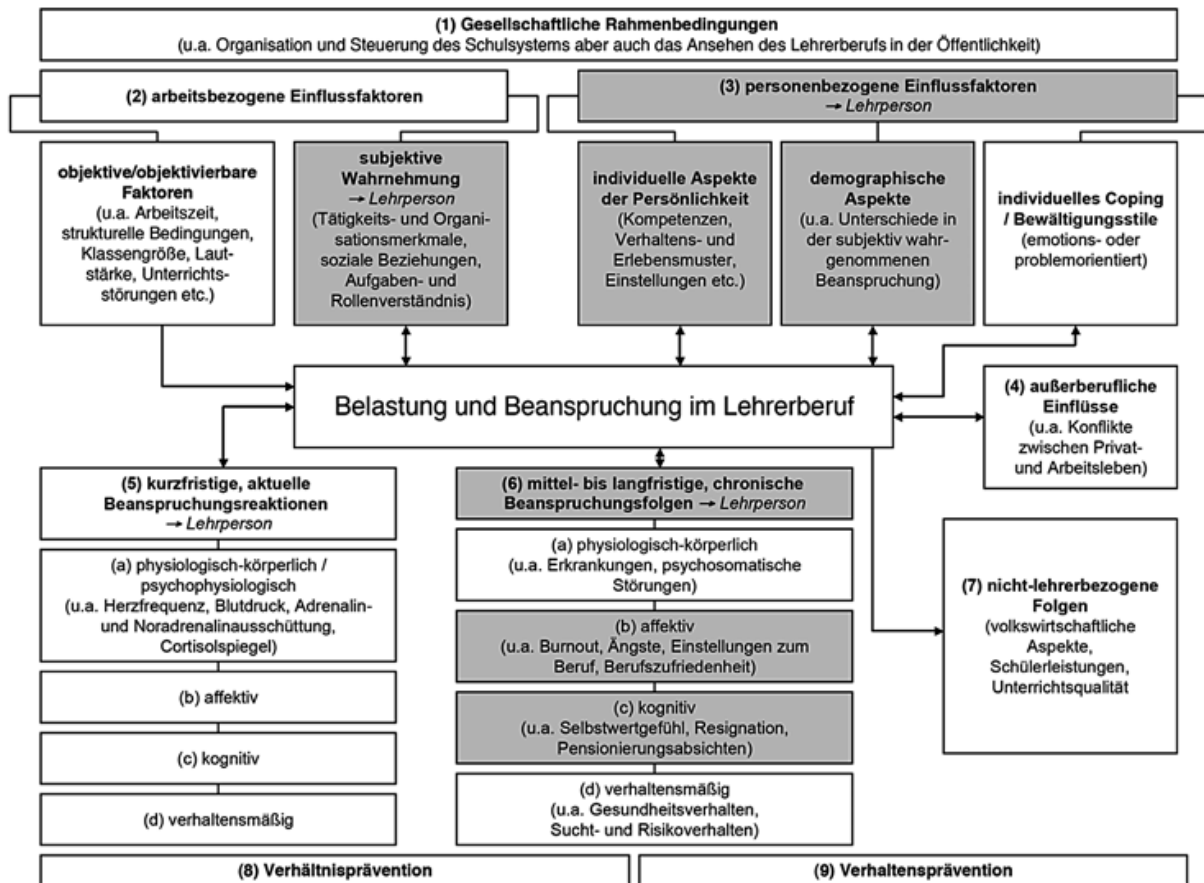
(1) Gesellschaftliche Rahmenbedingungen
(u.a. Organisation und Steuerung des Schulsystems aber auch das Ansehen des Lehrerberufs in der Öffentlichkeit)

(2) arbeitsbezogene Einflussfaktoren

(3) personenbezogene Einflussfaktoren
→ Lehrperson

objektive/objektivierbare Faktoren
(u.a. Arbeitszeit, strukturelle Bedingungen, Klassengröße, Lautstärke, Unterrichtsstörungen etc.)

subjektive Wahrnehmung
→ Lehrperson
(Tätigkeits- und Organisationsmerkmale, soziale Beziehungen, Aufgaben- und Rollenverständnis)

individuelle Aspekte der Persönlichkeit
(Kompetenzen, Verhaltens- und Erlebensmuster, Einstellungen etc.)

demographische Aspekte
(u.a. Unterschiede in der subjektiv wahrgenommenen Beanspruchung)

individuelles Coping / Bewältigungsstile
(emotions- oder problemorientiert)

Belastung und Beanspruchung im Lehrerberuf

(4) außerberufliche Einflüsse
(u.a. Konflikte zwischen Privat- und Arbeitsleben)

(5) kurzfristige, aktuelle Beanspruchungsreaktionen
→ Lehrperson

(a) physiologisch-körperlich / psychophysiologisch
(u.a. Herzfrequenz, Blutdruck, Adrenalin- und Noradrenalinausschüttung, Cortisolspiegel)

(b) affektiv

(c) kognitiv

(d) verhaltensmäßig

(6) mittel- bis langfristige, chronische Beanspruchungsfolgen → Lehrperson

(a) physiologisch-körperlich
(u.a. Erkrankungen, psychosomatische Störungen)

(b) affektiv
(u.a. Burnout, Ängste, Einstellungen zum Beruf, Berufszufriedenheit)

(c) kognitiv
(u.a. Selbstwertgefühl, Resignation, Pensionierungsabsichten)

(d) verhaltensmäßig
(u.a. Gesundheitsverhalten, Sucht- und Risikoverhalten)

(7) nicht-lehrerbezogene Folgen
(volkswirtschaftliche Aspekte, Schülerleistungen, Unterrichtsqualität

(8) Verhältnisprävention

(9) Verhaltensprävention